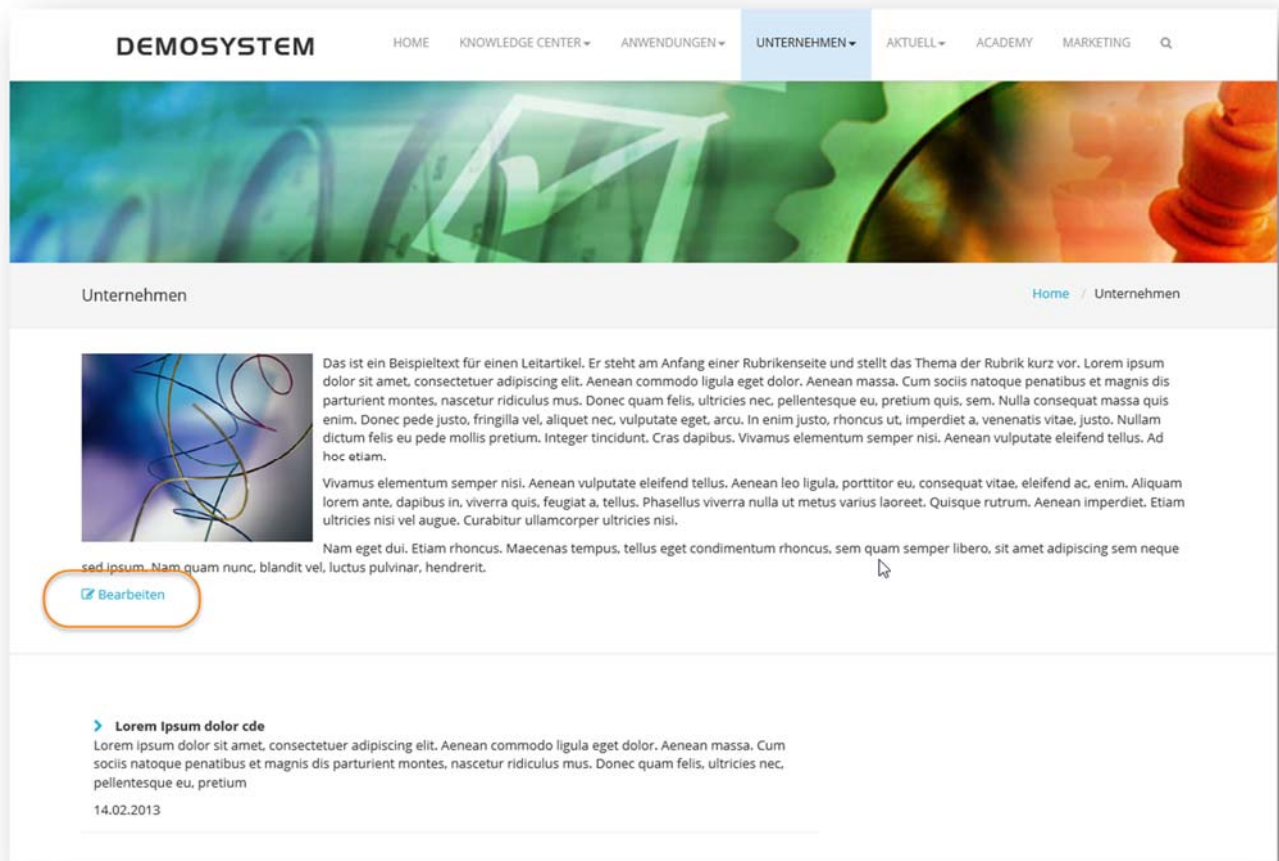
DEMOSYSTEM

HOME KNOWLEDGE CENTER ▾ ANWENDUNGEN ▾ UNTERNEHMEN ▾ AKTUELL ▾ ACADEMY MARKETING

Unternehmen

Home / Unternehmen

Das ist ein Beispieltext für einen Leitartikel. Er steht am Anfang einer Rubrikenseite und stellt das Thema der Rubrik kurz vor. Lorem ipsum dolor sit amet, consectetuer adipiscing elit. Aenean commodo ligula eget dolor. Aenean massa. Cum sociis natoque penatibus et magnis dis parturient montes, nascetur ridiculus mus. Donec quam felis, ultricies nec, pellentesque eu, pretium quis, sem. Nulla consequat massa quis enim. Donec pede justo, fringilla vel, aliquet nec, vulputate eget, arcu. In enim justo, rhoncus ut, imperdiet a, venenatis vitae, justo. Nullam dictum felis eu pede mollis pretium. Integer tincidunt. Cras dapibus. Vivamus elementum semper nisi. Aenean vulputate eleifend tellus. Ad hoc etiam.

Vivamus elementum semper nisi. Aenean vulputate eleifend tellus. Aenean leo ligula, porttitor eu, consequat vitae, eleifend ac, enim. Aliquam lorem ante, dapibus in, viverra quis, feugiat a, tellus. Phasellus viverra nulla ut metus varius laoreet. Quisque rutrum. Aenean imperdiet. Etiam ultricies nisi vel augue. Curabitur ullamcorper ultricies nisi.

Nam eget dui. Etiam rhoncus. Maecenas tempus, tellus eget condimentum rhoncus, sem quam semper libero, sit amet adipiscing sem neque sed ipsum. Nam quam nunc, blandit vel, luctus pulvinar, hendrerit.

Bearbeiten

Lorem Ipsum dolor cde
Lorem ipsum dolor sit amet, consectetuer adipiscing elit. Aenean commodo ligula eget dolor. Aenean massa. Cum sociis natoque penatibus et magnis dis parturient montes, nascetur ridiculus mus. Donec quam felis, ultricies nec, pellentesque eu, pretium

14.02.2013